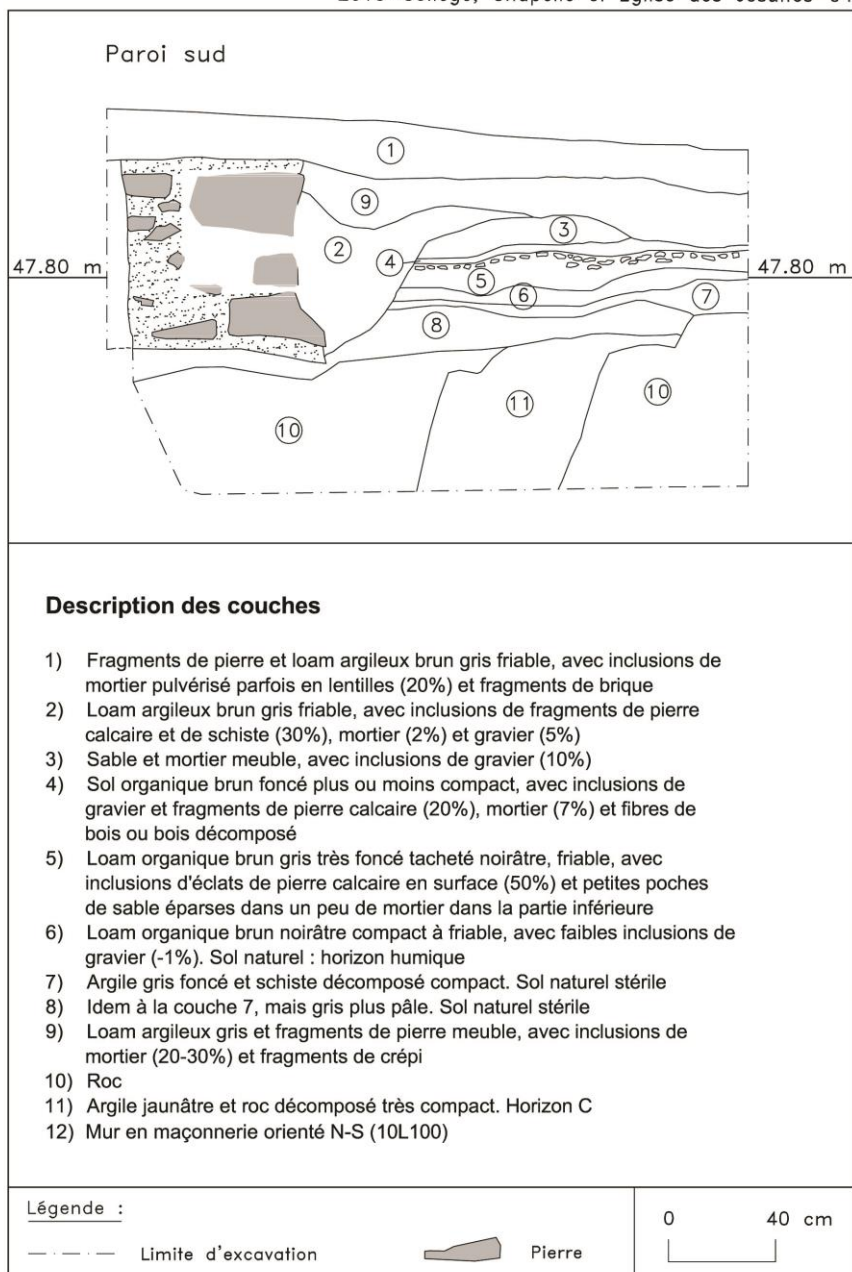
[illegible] Collège, Chapelle et Église des Jésuites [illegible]

Paroi sud

1
9
3
2
4
5
6
7
8
47.80 m
47.80 m
11
10
10

**Description des couches**

1) Fragments de pierre et loam argileux brun gris friable, avec inclusions de mortier pulvérisé parfois en lentilles (20%) et fragments de brique
2) Loam argileux brun gris friable, avec inclusions de fragments de pierre calcaire et de schiste (30%), mortier (2%) et gravier (5%)
3) Sable et mortier meuble, avec inclusions de gravier (10%)
4) Sol organique brun foncé plus ou moins compact, avec inclusions de gravier et fragments de pierre calcaire (20%), mortier (7%) et fibres de bois ou bois décomposé
5) Loam organique brun gris très foncé tacheté noirâtre, friable, avec inclusions d'éclats de pierre calcaire en surface (50%) et petites poches de sable éparses dans un peu de mortier dans la partie inférieure
6) Loam organique brun noirâtre compact à friable, avec faibles inclusions de gravier (-1%). Sol naturel : horizon humique
7) Argile gris foncé et schiste décomposé compact. Sol naturel stérile
8) Idem à la couche 7, mais gris plus pâle. Sol naturel stérile
9) Loam argileux gris et fragments de pierre meuble, avec inclusions de mortier (20-30%) et fragments de crépi
10) Roc
11) Argile jaunâtre et roc décomposé très compact. Horizon C
12) Mur en maçonnerie orienté N-S (10L100)

Légende :
Limite d'excavation
Pierre

0
40 cm